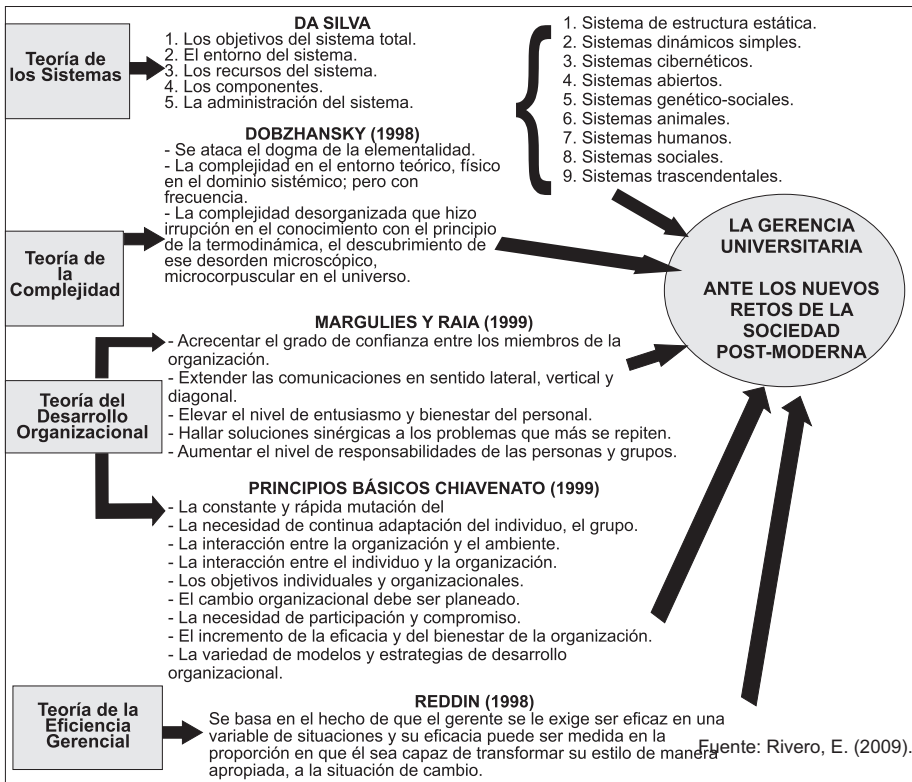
Teoría de los Sistemas

DA SILVA
1. Los objetivos del sistema total.
2. El entorno del sistema.
3. Los recursos del sistema.
4. Los componentes.
5. La administración del sistema.

1. Sistema de estructura estática.
2. Sistemas dinámicos simples.
3. Sistemas cibernéticos.
4. Sistemas abiertos.
5. Sistemas genético-sociales.
6. Sistemas animales.
7. Sistemas humanos.
8. Sistemas sociales.
9. Sistemas trascendentales.

DOBZHANSKY (1998)
- Se ataca el dogma de la elementalidad.
- La complejidad en el entorno teórico, físico en el dominio sistémico; pero con frecuencia.
- La complejidad desorganizada que hizo irrupción en el conocimiento con el principio de la termodinámica, el descubrimiento de ese desorden microscópico, microcorpuscular en el universo.

Teoría de la Complejidad

LA GERENCIA UNIVERSITARIA

ANTE LOS NUEVOS RETOS DE LA SOCIEDAD POST-MODERNA

MARGULIES Y RAIA (1999)
- Acrecentar el grado de confianza entre los miembros de la organización.
- Extender las comunicaciones en sentido lateral, vertical y diagonal.
- Elevar el nivel de entusiasmo y bienestar del personal.
- Hallar soluciones sinérgicas a los problemas que más se repiten.
- Aumentar el nivel de responsabilidades de las personas y grupos.

Teoría del Desarrollo Organizacional

PRINCIPIOS BÁSICOS CHIAVENATO (1999)
- La constante y rápida mutación del
- La necesidad de continua adaptación del individuo, el grupo.
- La interacción entre la organización y el ambiente.
- La interacción entre el individuo y la organización.
- Los objetivos individuales y organizacionales.
- El cambio organizacional debe ser planeado.
- La necesidad de participación y compromiso.
- El incremento de la eficacia y del bienestar de la organización.
- La variedad de modelos y estrategias de desarrollo organizacional.

Teoría de la Eficiencia Gerencial

REDDIN (1998)
Se basa en el hecho de que el gerente se le exige ser eficaz en una variable de situaciones y su eficacia puede ser medida en la proporción en que él sea capaz de transformar su estilo de manera apropiada, a la situación de cambio.

Fuente: Rivero, E. (2009).